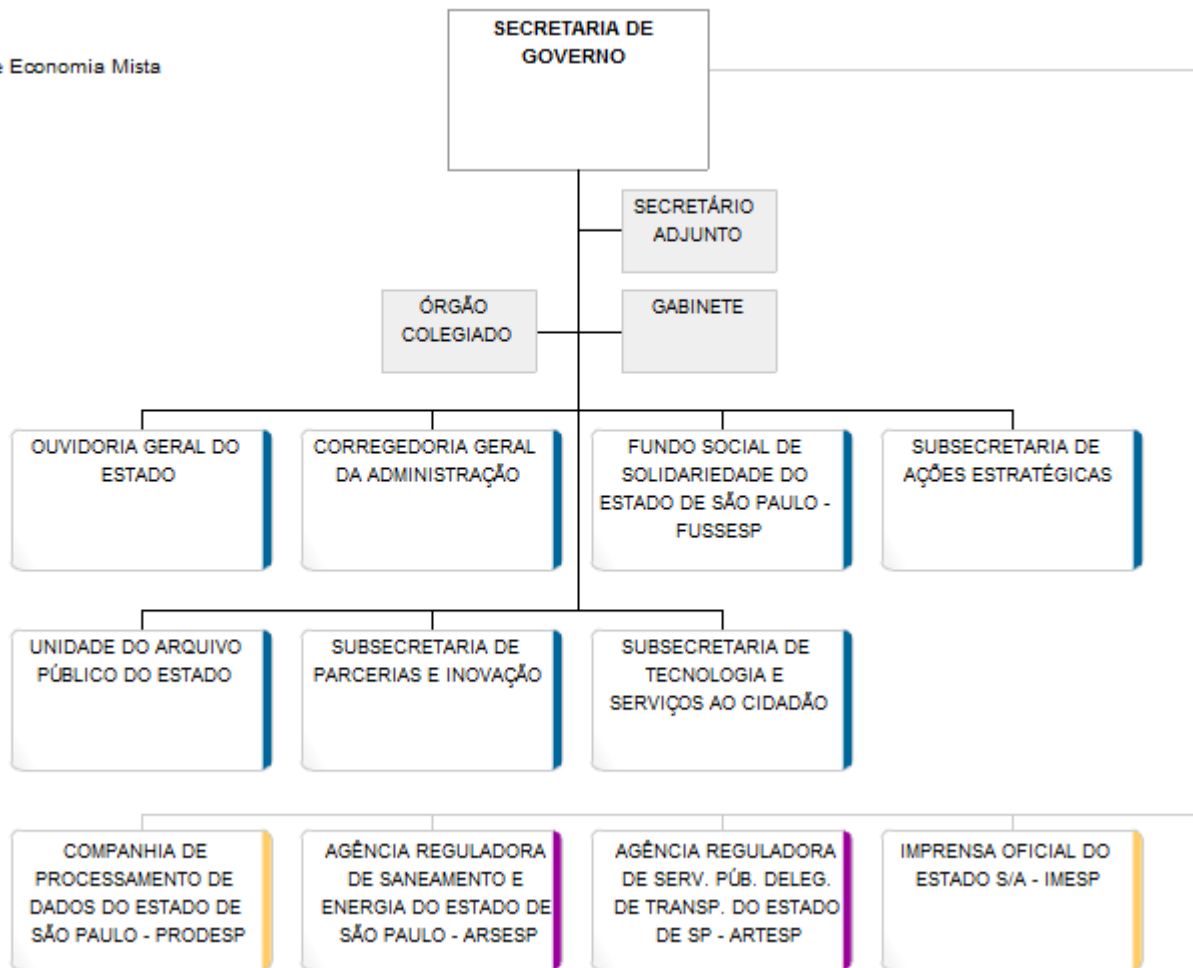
e Economia Mista

SECRETARIA DE GOVERNO

SECRETÁRIO ADJUNTO

ÓRGÃO COLEGIADO

GABINETE

OUVIDORIA GERAL DO ESTADO

CORREGEDORIA GERAL DA ADMINISTRAÇÃO

FUNDO SOCIAL DE SOLIDARIEDADE DO ESTADO DE SÃO PAULO - FUSSESP

SUBSECRETARIA DE AÇÕES ESTRATÉGICAS

UNIDADE DO ARQUIVO PÚBLICO DO ESTADO

SUBSECRETARIA DE PARCERIAS E INOVAÇÃO

SUBSECRETARIA DE TECNOLOGIA E SERVIÇOS AO CIDADÃO

COMPANHIA DE PROCESSAMENTO DE DADOS DO ESTADO DE SÃO PAULO - PRODESP

AGÊNCIA REGULADORA DE SANEAMENTO E ENERGIA DO ESTADO DE SÃO PAULO - ARSESP

AGÊNCIA REGULADORA DE SERV. PÚB. DELEG. DE TRANSP. DO ESTADO DE SP - ARTESP

IMPRENSA OFICIAL DO ESTADO S/A - IMESP